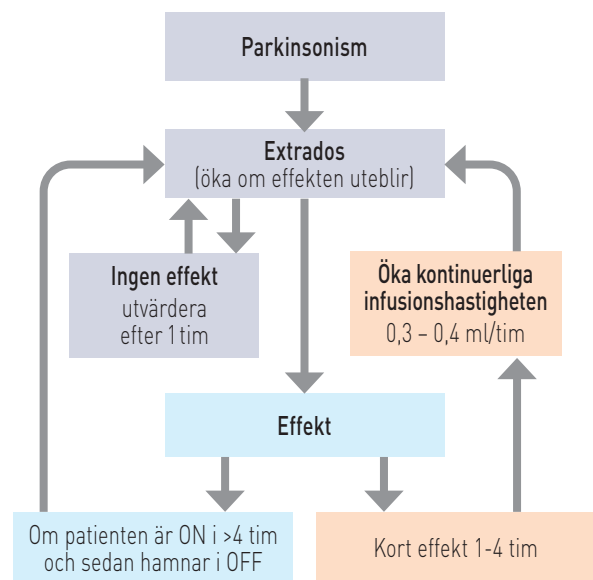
Parkinsonism

Extrados
(öka om effekten uteblir)

Ingen effekt
utvärdera efter 1 tim

Öka kontinuerliga infusionshastigheten
0,3 – 0,4 ml/tim

Effekt

Om patienten är ON i >4 tim och sedan hamnar i OFF

Kort effekt 1-4 tim